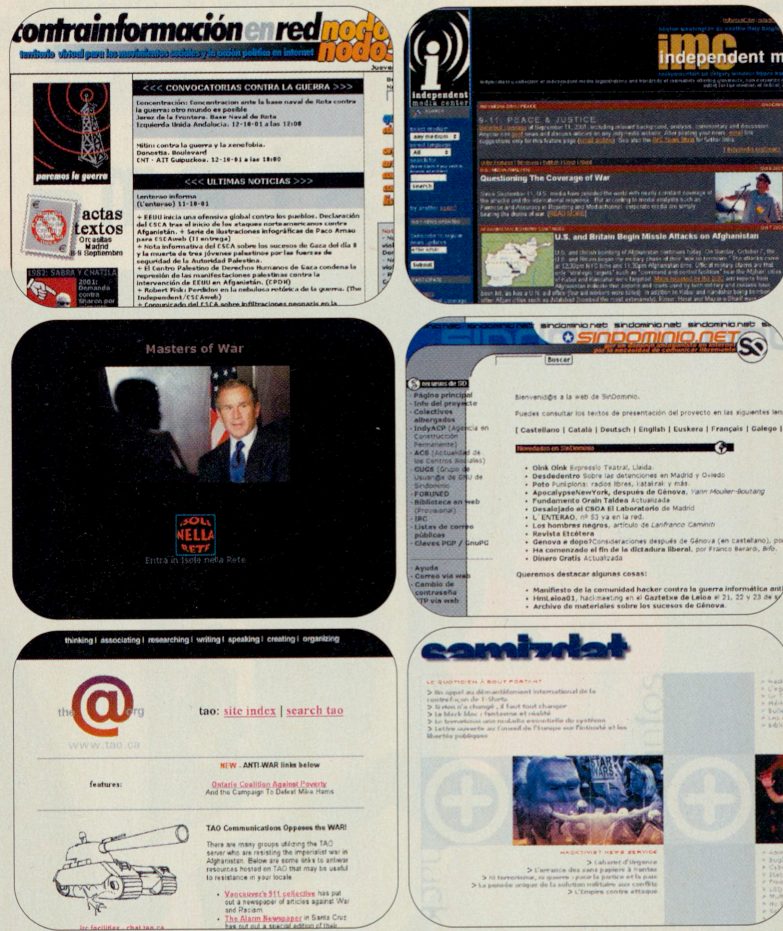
contrainformación en red nodo50

territorio virtual para los movimientos sociales y la acción política en internet

<<< CONVOCATORIAS CONTRA LA GUERRA >>>

Concentración: Concentracion ante la base naval de Rota contra la guerra otro mundo es posible
Jerez de la Frontera. Base Naval de Rota
Izquierda Unida Andalucía. 12-10-01 a las 12:00

Mitin contra la guerra y la xenofobia.
Donostia. Boulevard
CNT - AIT Gipuzkoa. 12-10-01 a las 18:00

<<< ULTIMAS NOTICIAS >>>

Lenteroo informa
(L'enteroo) 11-10-01

+ EEUU inicia una ofensiva global contro los pueblos. Declaración del CSCA tras el inicio de los ataques norteamericanos contra Afganistán. + Serie de ilustraciones infográficas de Paco Arnau para ESCAweb (1 entrega)
+ Nota informativa del CSCA sobre los sucesos de Gaza del día 8 y la muerte de tres jóvenes palestinos por las fuerzas de seguridad de la Autoridad Palestina.
+ El Centro Palestino de Derechos Humanos de Gaza condena la represión de las manifestaciones palestinas contra la intervención de EEUU en Afganistán. (CPDH)
+ Robert Fisk: Perdidos en la niebla retórica de la guerra. (The Independent/CSCAweb)

paremos la guerra

actas textos

independent media center

imc independent m

9-11: PEACE & JUSTICE

Questioning The Coverage of War

U.S. and Britain Begin Missile Attacks on Afghanistan

Masters of War

Entra in Isole nella Rete

sindominio.net

SINDOMINIO.NET

Buscar

Página principal
Info del proyecto
Colectivos albergados
IndyACP
ACS
CUGS
FORUNED
Biblioteca en web
IPC
Listas de correo públicas
Claves PGP / GnuPG

Ayuda
Correo vía web
Cambio de contraseña
FTP vía web

Bienvenid@s a la web de SinDominio.

Puedes consultar los textos de presentación del proyecto en las siguientes len

[ Castellano | Catala | Deutsch | English | Euskera | Français | Galego |

Novedades en SinDominio

Oink Oink Espressio Teatral, Llanda.
Desdedentro Sobre las detenciones en Madrid y Oviedo
Poto Pumplona: radios libres, l'atalrai y más.
ApocalypseNewYork, después de Génova.
Fundamento Orain Taldea Actualizada
Desalojado el CSOA El Laboratorio de Madrid
L' ENTERAO, nº 53 ya en la red.
Los hombres negros
Revista Etcétera
Genova e dopo
Ha comenzado el fin de la dictadura liberal
Dinero Gratis Actualizada

Queremos destacar algunas cosas:

Manifiesto de la comunidad hacker contra la guerra informática
HmLeioa01, hackmeeting en el Gaztetxe de Leioa el 21, 22 y 23 de
Archivo de materiales sobre los sucesos de Génova.

thinking | associating | researching | writing | speaking | creating | organizing

tao: site index | search tao

www.tao.ca

NEW . ANTI-WAR links below

features:

Ontario Coalition Against Poverty
And the Campaign To Defeat Mike Harris

TAO Communications Opposes the WAR!

There are many groups utilizing the TAO server who are resisting the imperialist war in Afghanistan. Below are some links to antiwar resources hosted on TAO that may be useful to resistance in your locale.

Vancouver's 911 collective has put out a newspaper of articles against War and Racism.
The Alarm Newspaper in Santa Cruz has put out a special edition of their

samizdat

LE QUOTIDIEN À BOUT PORTANT

HACKTIVIST NEWS SERVICE